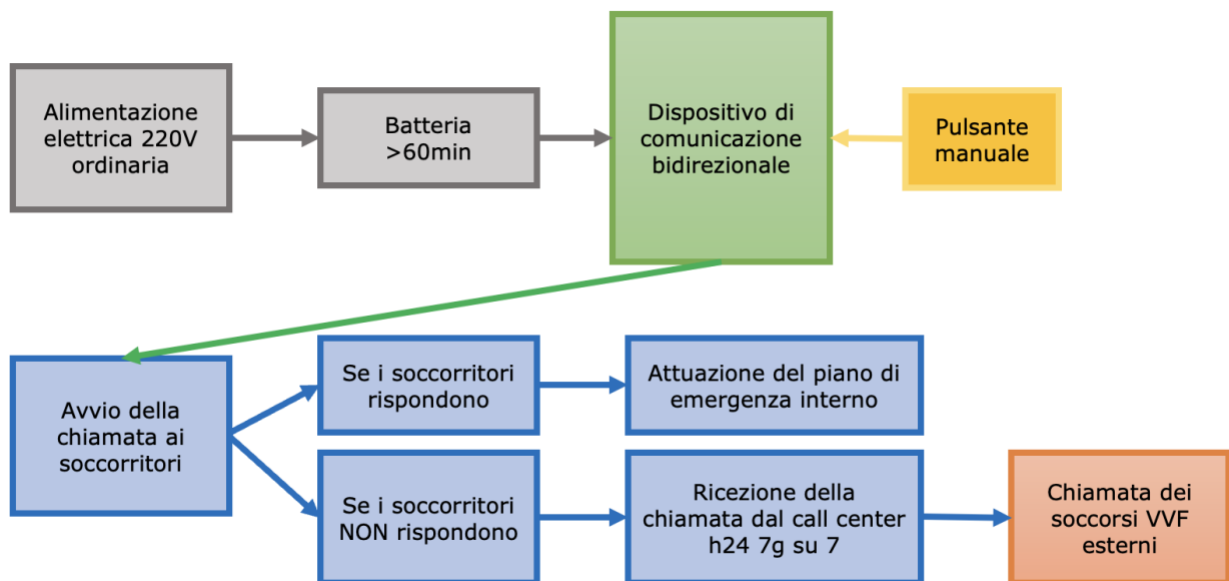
Alimentazione elettrica 220V ordinaria

Batteria >60min

Dispositivo di comunicazione bidirezionale

Pulsante manuale

Avvio della chiamata ai soccorritori

Se i soccorritori rispondono

Attuazione del piano di emergenza interno

Se i soccorritori NON rispondono

Ricezione della chiamata dal call center h24 7g su 7

Chiamata dei soccorsi VVF esterni